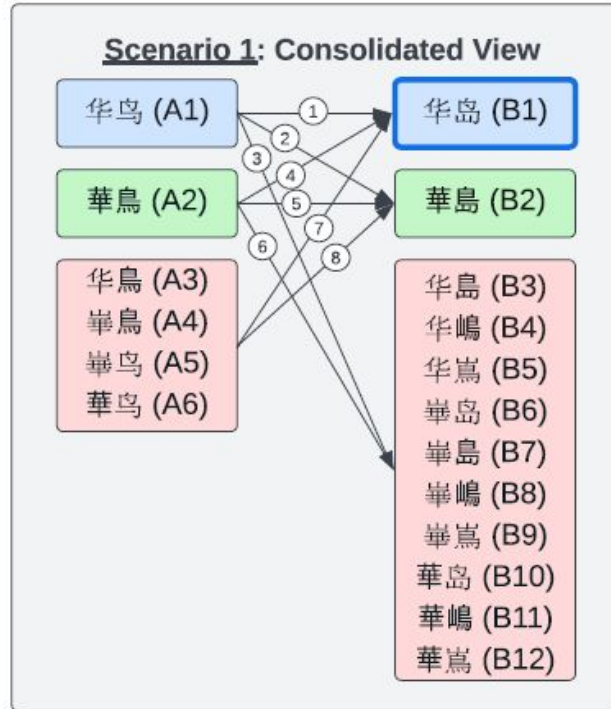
Scenario 1: Consolidated View

华鸟 (A1)

華鳥 (A2)

华鳥 (A3)
崋鳥 (A4)
崋鸟 (A5)
華鸟 (A6)

1
2
3
4
5
6
7
8

华岛 (B1)

華島 (B2)

华島 (B3)
华嶋 (B4)
华嶌 (B5)
崋岛 (B6)
崋島 (B7)
崋嶋 (B8)
崋嶌 (B9)
華岛 (B10)
華嶋 (B11)
華嶌 (B12)